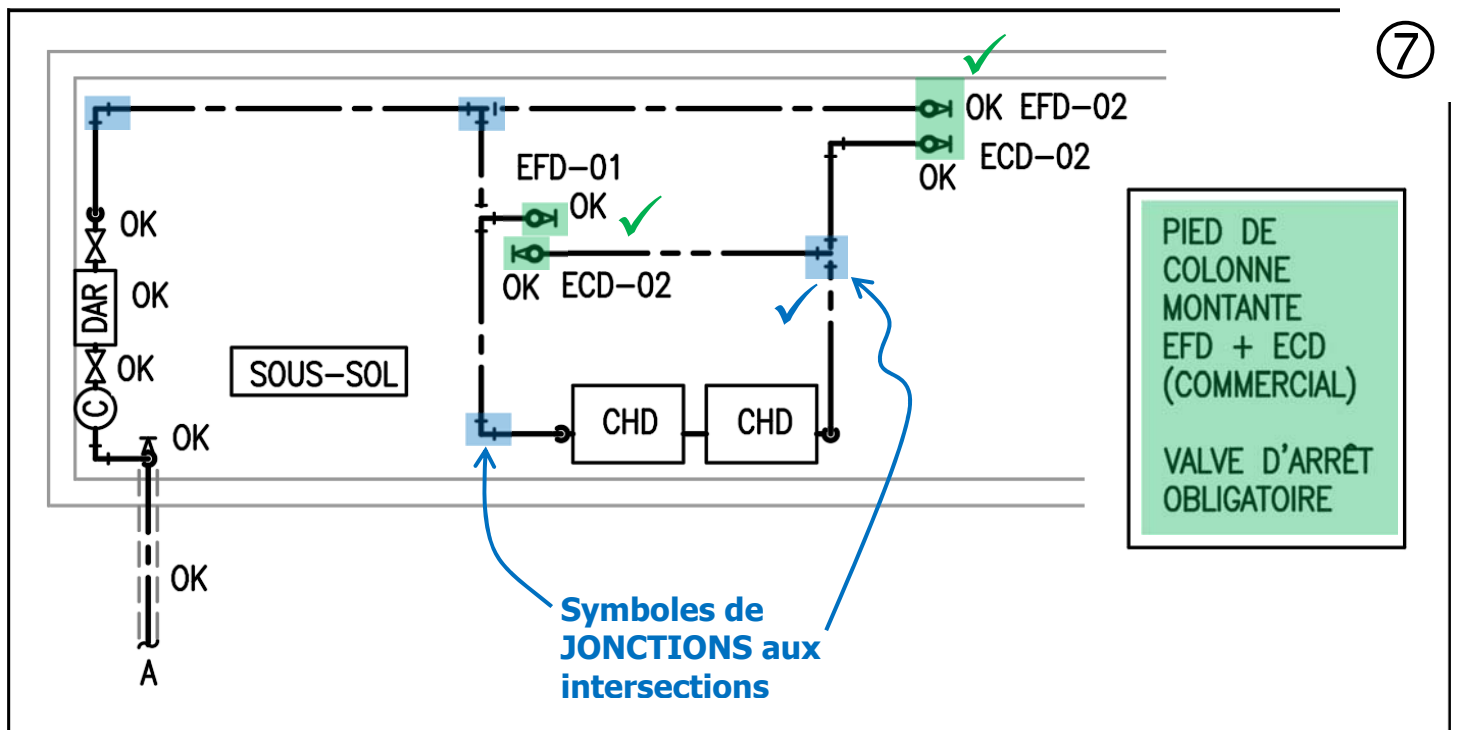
⑦

OK EFD–02

ECD–02

OK

EFD–01

OK

OK ECD–02

OK

DAR OK

OK

C

OK

SOUS–SOL

CHD

CHD

OK

A

PIED DE COLONNE MONTANTE EFD + ECD (COMMERCIAL)

VALVE D'ARRÊT OBLIGATOIRE

Symboles de JONCTIONS aux intersections